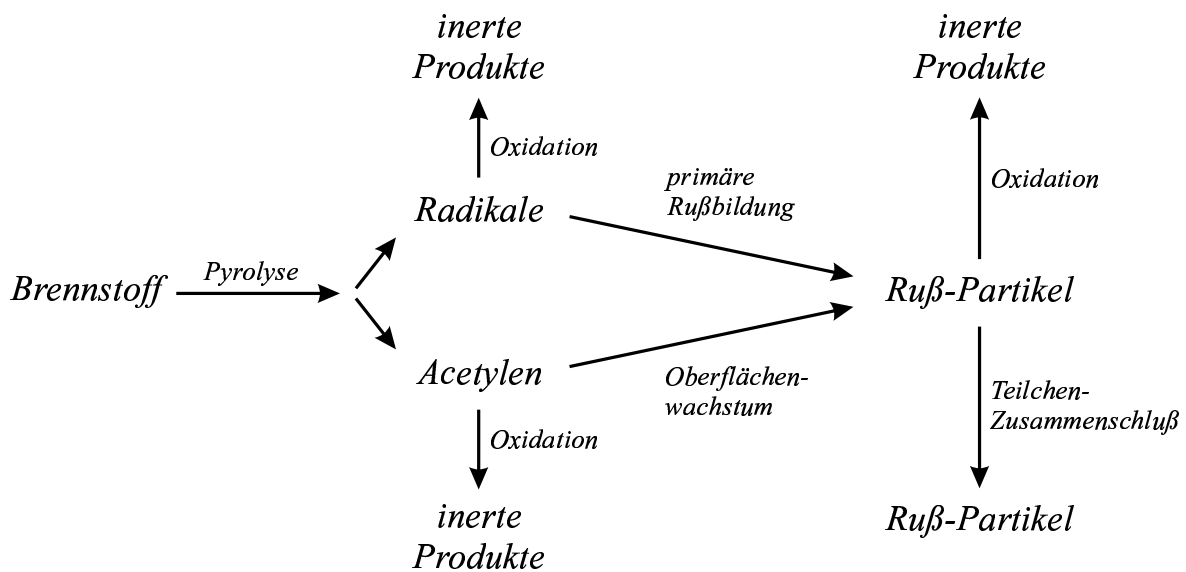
inerte Produkte

inerte Produkte

Oxidation

Oxidation

primäre Rußbildung

Radikale

Brennstoff

Pyrolyse

Ruß-Partikel

Acetylen

Oberflächen-wachstum

Teilchen-Zusammenschluß

Oxidation

inerte Produkte

Ruß-Partikel